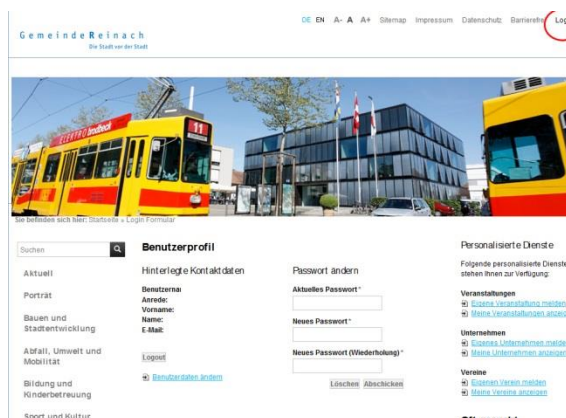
GemeindeReinach
Die Stadt vor der Stadt

DE EN A- A A+ Sitemap Impressum Datenschutz Barrierefrei Log

Sie befinden sich hier: Startseite » Login Formular

Suchen

Aktuell

Porträt

Bauen und Stadtentwicklung

Abfall, Umwelt und Mobilität

Bildung und Kinderbetreuung

Sport und Kultur

Benutzerprofil

Hinterlegte Kontaktdaten

Benutzername:
Anrede:
Vorname:
Name:
E-Mail:

Logout

Benutzerdaten ändern

Passwort ändern

Aktuelles Passwort*

Neues Passwort*

Neues Passwort (Wiederholung)*

Löschen Abschicken

Personalisierte Dienste

Folgende personalisierte Dienste stehen Ihnen zur Verfügung:

Veranstaltungen
Eigene Veranstaltung melden
Meine Veranstaltungen anzeigen

Unternehmen
Eigenes Unternehmen melden
Meine Unternehmen anzeigen

Vereine
Eigenen Verein melden
Meine Vereine anzeigen